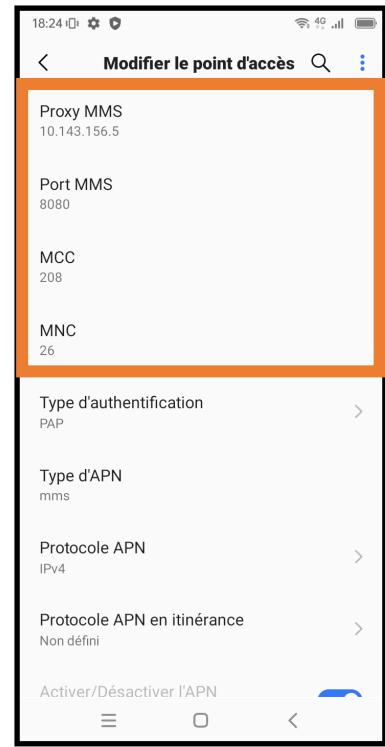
18:24 4G

Modifier le point d'accès

Proxy MMS
10.143.156.5

Port MMS
8080

MCC
208

MNC
26

Type d'authentification
PAP

Type d'APN
mms

Protocole APN
IPv4

Protocole APN en itinérance
Non défini

Activer/Désactiver l'APN